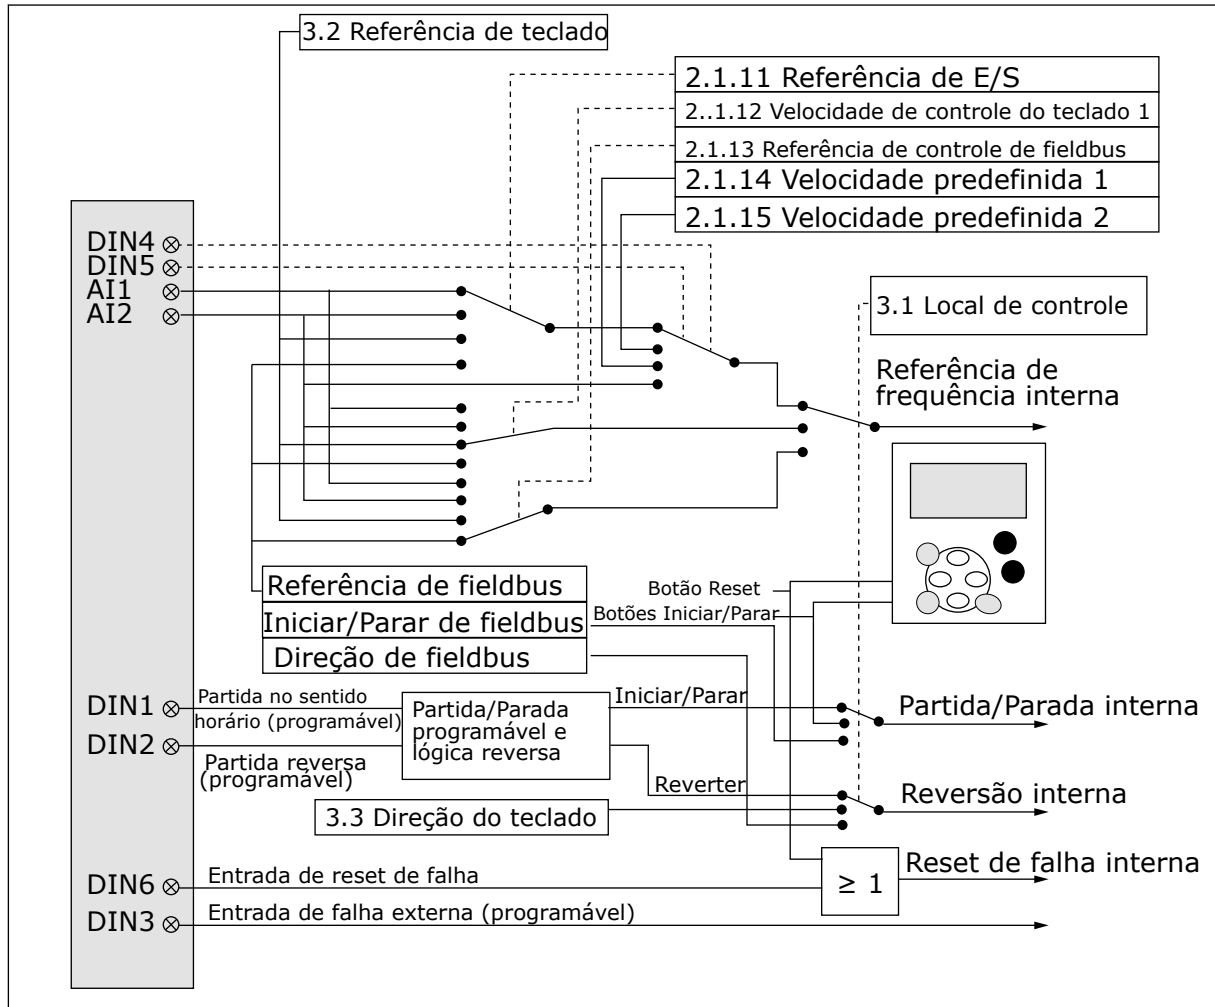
3.2 Referência de teclado

2.1.11 Referência de E/S

2..1.12 Velocidade de controle do teclado 1

2.1.13 Referência de controle de fieldbus

2.1.14 Velocidade predefinida 1

2.1.15 Velocidade predefinida 2

DIN4
DIN5
AI1
AI2

3.1 Local de controle

Referência de frequência interna

Referência de fieldbus

Iniciar/Parar de fieldbus

Direção de fieldbus

Botão Reset

Botões Iniciar/Parar

DIN1

Partida no sentido horário (programável)

DIN2

Partida reversa (programável)

Partida/Parada programável e lógica reversa

Iniciar/Parar

Partida/Parada interna

Reverter

3.3 Direção do teclado

Reversão interna

$\geq 1$

Reset de falha interna

DIN6

Entrada de reset de falha

DIN3

Entrada de falha externa (programável)